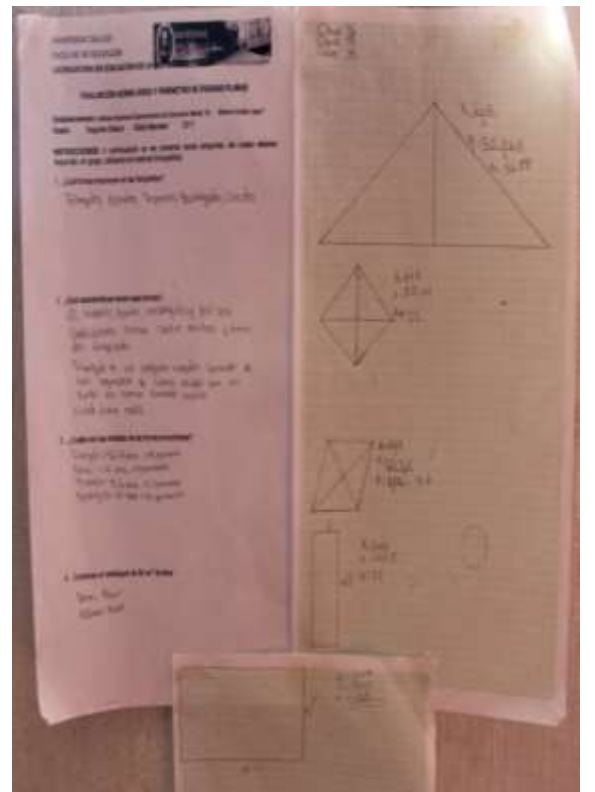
UNIVERSIDAD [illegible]
FACULTAD DE EDUCACIÓN
LICENCIATURA EN EDUCACIÓN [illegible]

EVALUACIÓN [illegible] FIGURAS PLANAS

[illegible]

INSTRUCCIONES: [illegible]

1. ¿Cuál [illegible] de las figuras?

Triángulo, Rombo, Trapecio, Rectángulo, Círculo

2. ¿Qué características tienen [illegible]?

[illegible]

3. ¿Cuáles son las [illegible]?

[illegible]

4. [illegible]

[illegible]

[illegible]